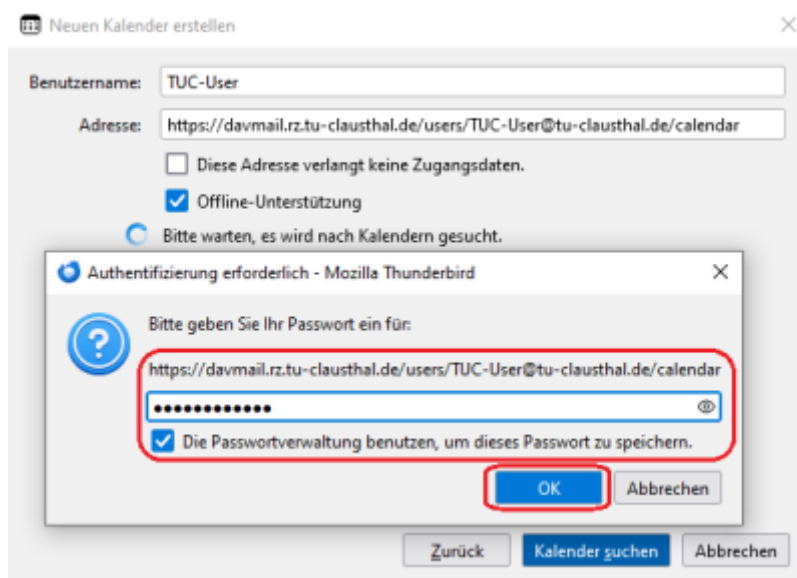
Neuen Kalender erstellen

Benutzername: TUC-User

Adresse: https://davmail.rz.tu-clausthal.de/users/TUC-User@tu-clausthal.de/calendar

Diese Adresse verlangt keine Zugangsdaten.

Offline-Unterstützung

Bitte warten, es wird nach Kalendern gesucht.

Authentifizierung erforderlich - Mozilla Thunderbird

Bitte geben Sie Ihr Passwort ein für:

https://davmail.rz.tu-clausthal.de/users/TUC-User@tu-clausthal.de/calendar

•••••••••••••

Die Passwortverwaltung benutzen, um dieses Passwort zu speichern.

OK Abbrechen

Zurück Kalender suchen Abbrechen